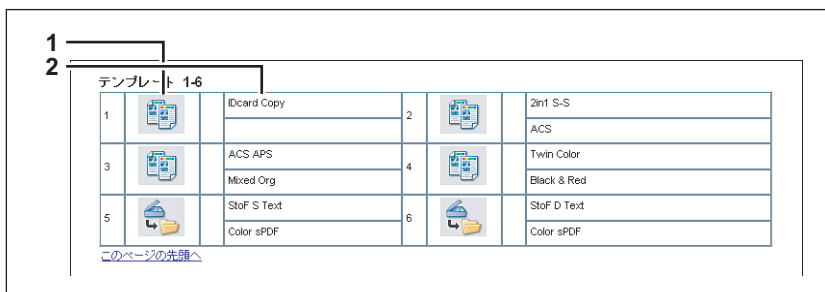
1
2
テンプレート 1-6

| 1 | | | IDcard Copy | 2 | | | 2in1 S-S |
|---|---|---|---|---|---|---|---|
| | | | | | | | ACS |
| 3 | | | ACS APS | 4 | | | Twin Color |
| | | | Mixed Org | | | | Black & Red |
| 5 | | | StoF S Text | 6 | | | StoF D Text |
| | | | Color sPDF | | | | Color sPDF |

このページの先頭へ